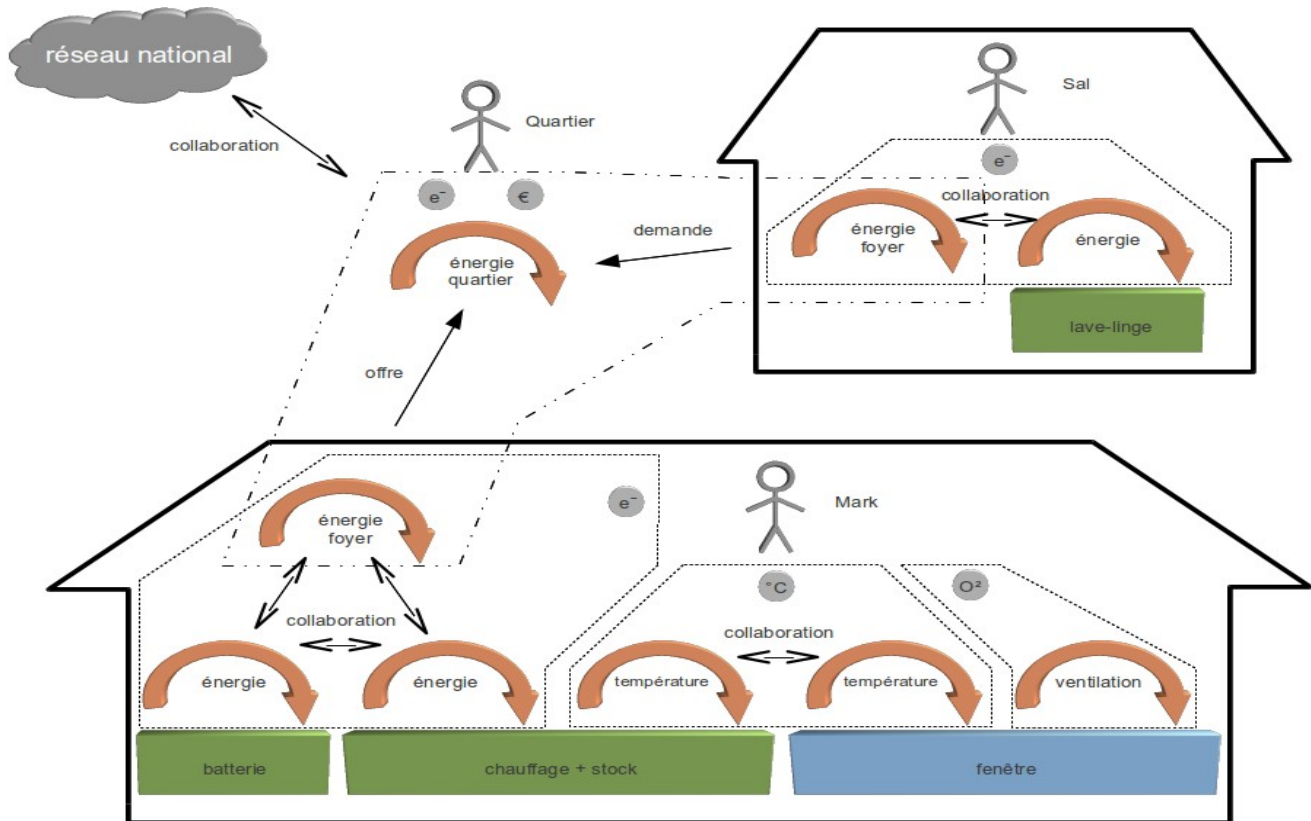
réseau national

collaboration

Quartier

$e^-$ €

énergie quartier

demande

offre

Sal

$e^-$

collaboration

énergie foyer

énergie

lave-linge

$e^-$

Mark

énergie foyer

collaboration

énergie

énergie

°C

collaboration

température

température

$O^2$

ventilation

batterie

chauffage + stock

fenêtre